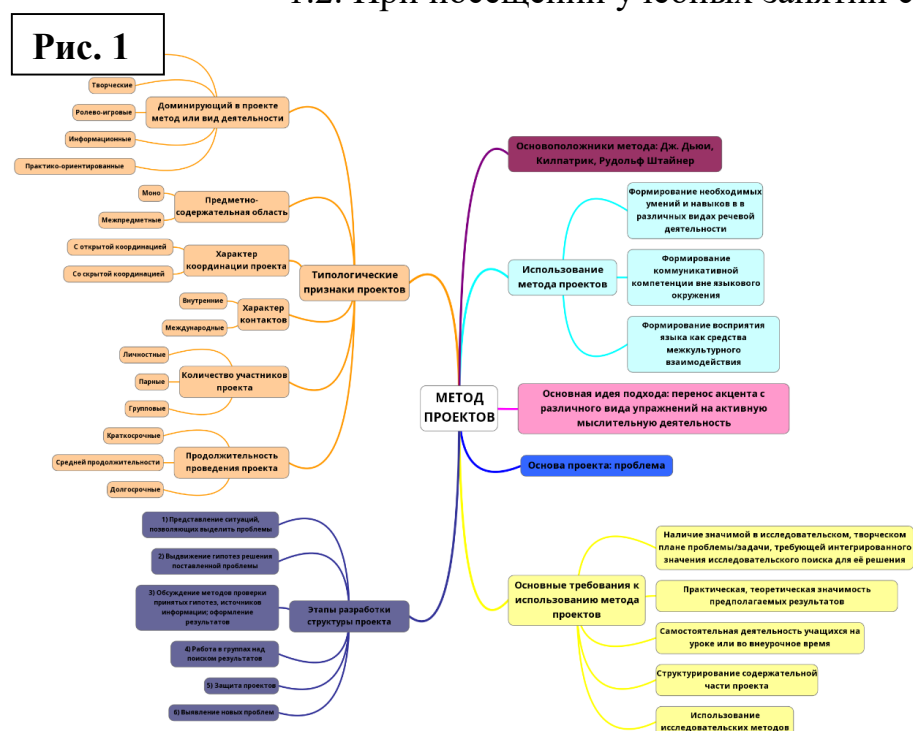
Рис. 1

МЕТОД ПРОЕКТОВ

Типологические признаки проектов

Доминирующий в проекте метод или вид деятельности

Творческие

Ролево-игровые

Информационные

Практико-ориентированные

Предметно-содержательная область

Моно

Межпредметные

Характер координации проекта

С открытой координацией

Со скрытой координацией

Характер контактов

Внутренние

Международные

Количество участников проекта

Личностные

Парные

Групповые

Продолжительность проведения проекта

Краткосрочные

Средней продолжительности

Долгосрочные

Этапы разработки структуры проекта

1) Представление ситуаций, позволяющих выделить проблемы

2) Выдвижение гипотез решения поставленной проблемы

3) Обсуждение методов проверки принятых гипотез, источников информации; оформление результатов

4) Работа в группах над поиском результатов

5) Защита проектов

6) Выявление новых проблем

Основоположники метода: Дж. Дьюи, Килпатрик, Рудольф Штайнер

Использование метода проектов

Формирование необходимых умений и навыков в в различных видах речевой деятельности

Формирование коммуникативной компетенции вне языкового окружения

Формирование восприятия языка как средства межкультурного взаимодействия

Основная идея подхода: перенос акцента с различного вида упражнений на активную мыслительную деятельность

Основа проекта: проблема

Основные требования к использованию метода проектов

Наличие значимой в исследовательском, творческом плане проблемы/задачи, требующей интегрированного значения исследовательского поиска для её решения

Практическая, теоретическая значимость предполагаемых результатов

Самостоятельная деятельность учащихся на уроке или во внеурочное время

Структурирование содержательной части проекта

Использование исследовательских методов